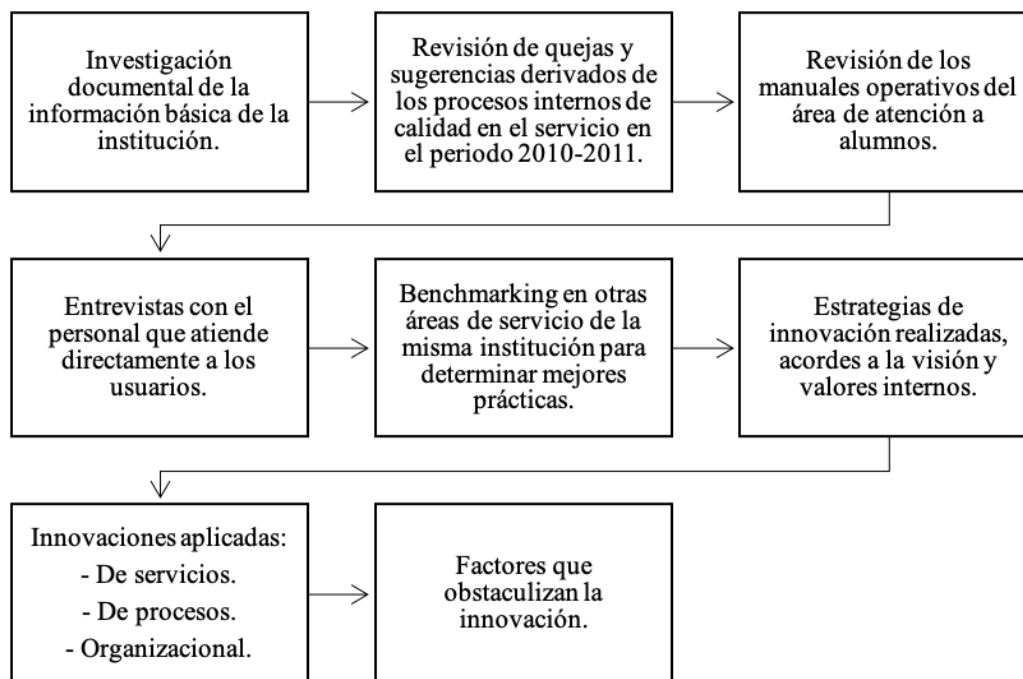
Investigación documental de la información básica de la institución.

Revisión de quejas y sugerencias derivados de los procesos internos de calidad en el servicio en el periodo 2010-2011.

Revisión de los manuales operativos del área de atención a alumnos.

Entrevistas con el personal que atiende directamente a los usuarios.

Benchmarking en otras áreas de servicio de la misma institución para determinar mejores prácticas.

Estrategias de innovación realizadas, acordes a la visión y valores internos.

Innovaciones aplicadas:
- De servicios.
- De procesos.
- Organizacional.

Factores que obstaculizan la innovación.